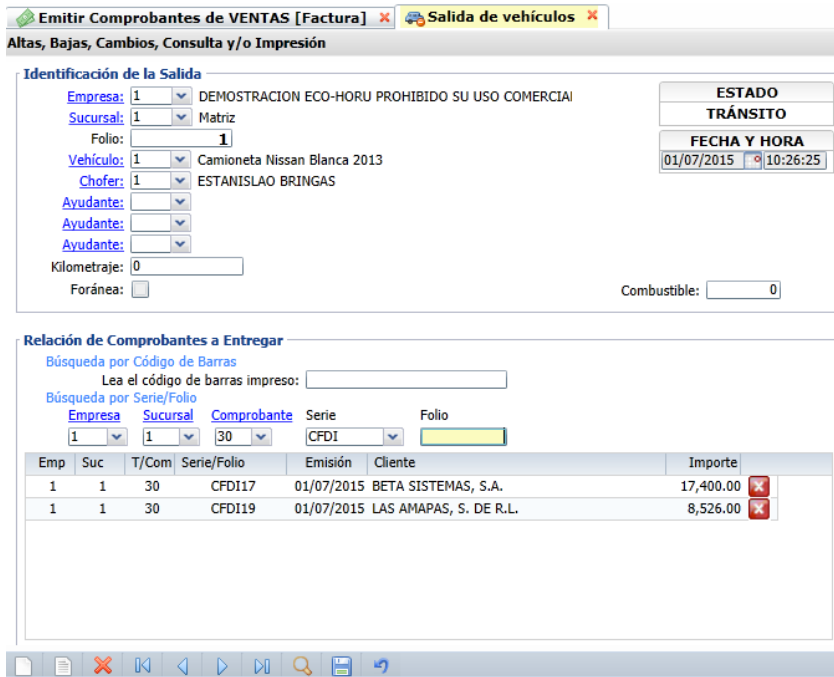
Emitir Comprobantes de VENTAS [Factura] ✕ Salida de vehículos ✕

Altas, Bajas, Cambios, Consulta y/o Impresión

Identificación de la Salida

Empresa: 1 DEMOSTRACION ECO-HORU PROHIBIDO SU USO COMERCIAI
Sucursal: 1 Matriz
Folio: 1
Vehículo: 1 Camioneta Nissan Blanca 2013
Chofer: 1 ESTANISLAO BRINGAS
Ayudante:
Ayudante:
Ayudante:
Kilometraje: 0
Foránea:

ESTADO
TRÁNSITO
FECHA Y HORA
01/07/2015 10:26:25

Combustible: 0

Relación de Comprobantes a Entregar

Búsqueda por Código de Barras
Lea el código de barras impreso:
Búsqueda por Serie/Folio
Empresa Sucursal Comprobante Serie Folio
1 1 30 CFDI

| Emp | Suc | T/Com | Serie/Folio | Emisión | Cliente | Importe |
|---|---|---|---|---|---|---|
| 1 | 1 | 30 | CFDI17 | 01/07/2015 | BETA SISTEMAS, S.A. | 17,400.00 |
| 1 | 1 | 30 | CFDI19 | 01/07/2015 | LAS AMAPAS, S. DE R.L. | 8,526.00 |